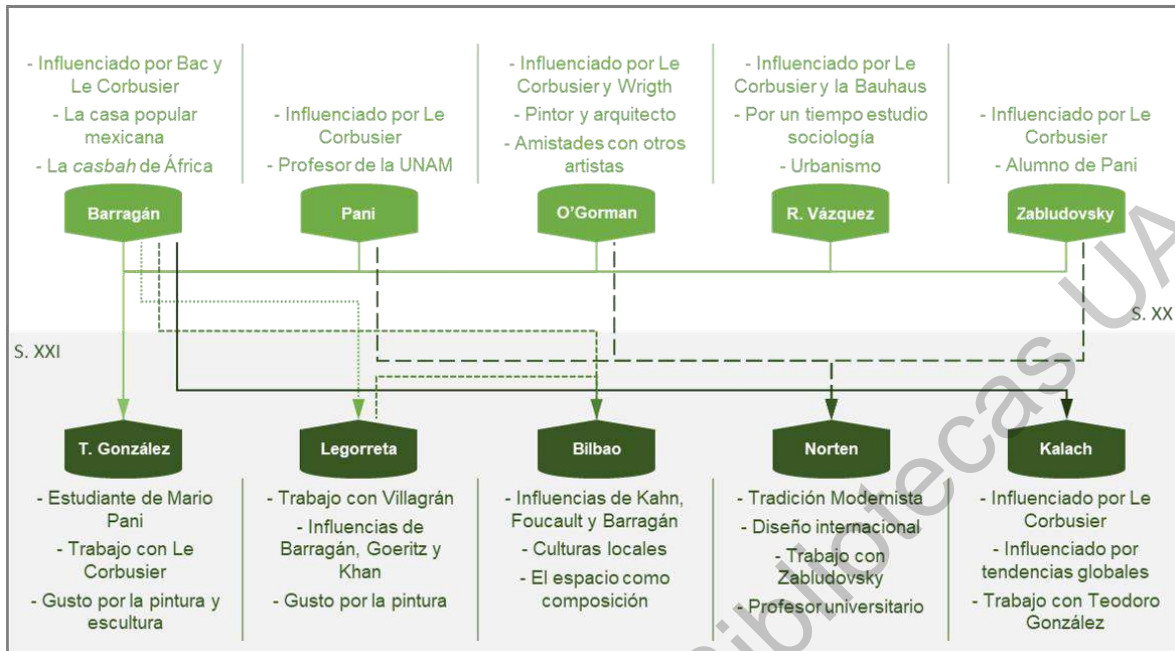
- Influenciado por Bac y Le Corbusier
- La casa popular mexicana
- La *casbah* de África

Barragán

- Influenciado por Le Corbusier
- Profesor de la UNAM

Pani

- Influenciado por Le Corbusier y Wrigth
- Pintor y arquitecto
- Amistades con otros artistas

O'Gorman

- Influenciado por Le Corbusier y la Bauhaus
- Por un tiempo estudio sociología
- Urbanismo

R. Vázquez

- Influenciado por Le Corbusier
- Alumno de Pani

Zabludovsky

S. XX

S. XXI

T. González

- Estudiante de Mario Pani
- Trabajo con Le Corbusier
- Gusto por la pintura y escultura

Legorreta

- Trabajo con Villagrán
- Influencias de Barragán, Goeritz y Khan
- Gusto por la pintura

Bilbao

- Influencias de Kahn, Foucault y Barragán
- Culturas locales
- El espacio como composición

Norten

- Tradición Modernista
- Diseño internacional
- Trabajo con Zabludovsky
- Profesor universitario

Kalach

- Influenciado por Le Corbusier
- Influenciado por tendencias globales
- Trabajo con Teodoro González

Bibliotecas UA